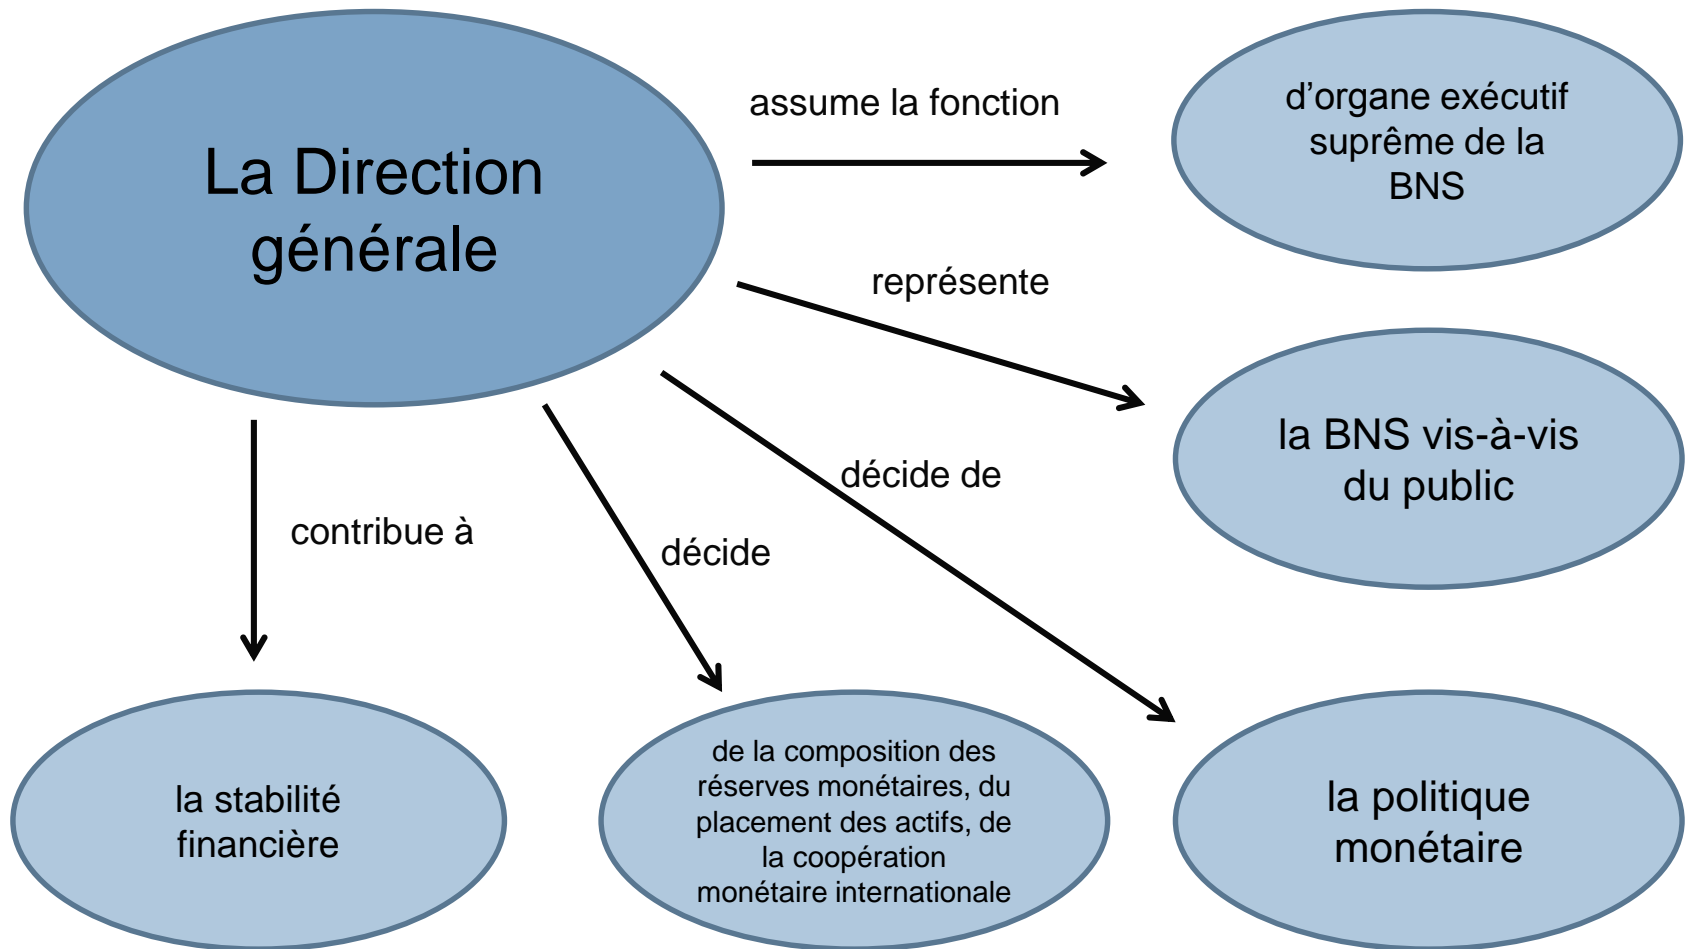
La Direction générale

assume la fonction

d’organe exécutif suprême de la BNS

représente

la BNS vis-à-vis du public

décide de

la politique monétaire

décide

de la composition des réserves monétaires, du placement des actifs, de la coopération monétaire internationale

contribue à

la stabilité financière